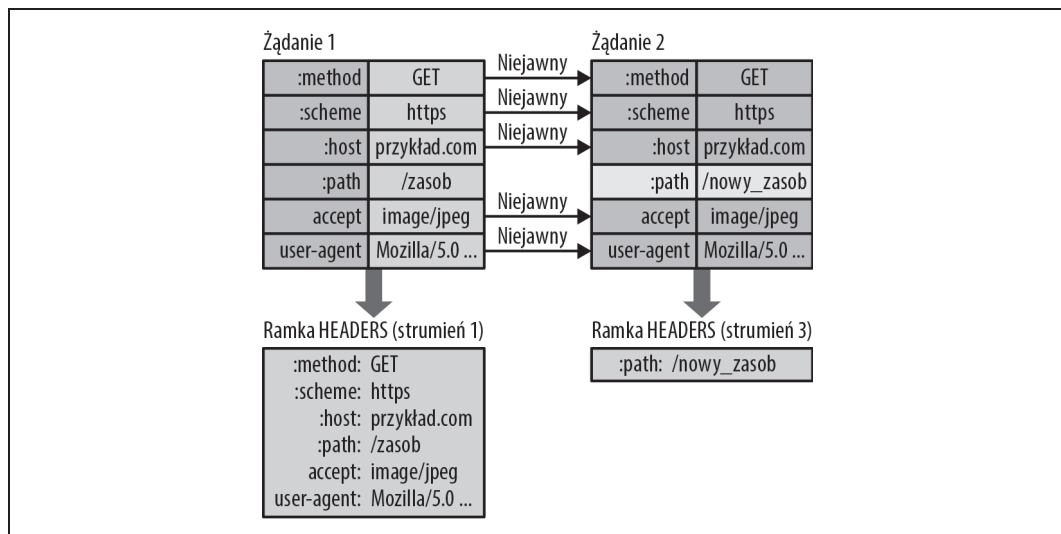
Żądanie 1

| :method | GET |
|---|---|
| :scheme | https |
| :host | przykład.com |
| :path | /zasob |
| accept | image/jpeg |
| user-agent | Mozilla/5.0 ... |

Niejawny
Niejawny
Niejawny
Niejawny
Niejawny

Żądanie 2

| :method | GET |
|---|---|
| :scheme | https |
| :host | przykład.com |
| :path | /nowy_zasob |
| accept | image/jpeg |
| user-agent | Mozilla/5.0 ... |

Ramka HEADERS (strumień 1)

:method: GET
:scheme: https
:host: przykład.com
:path: /zasob
accept: image/jpeg
user-agent: Mozilla/5.0 ...

Ramka HEADERS (strumień 3)

:path: /nowy_zasob